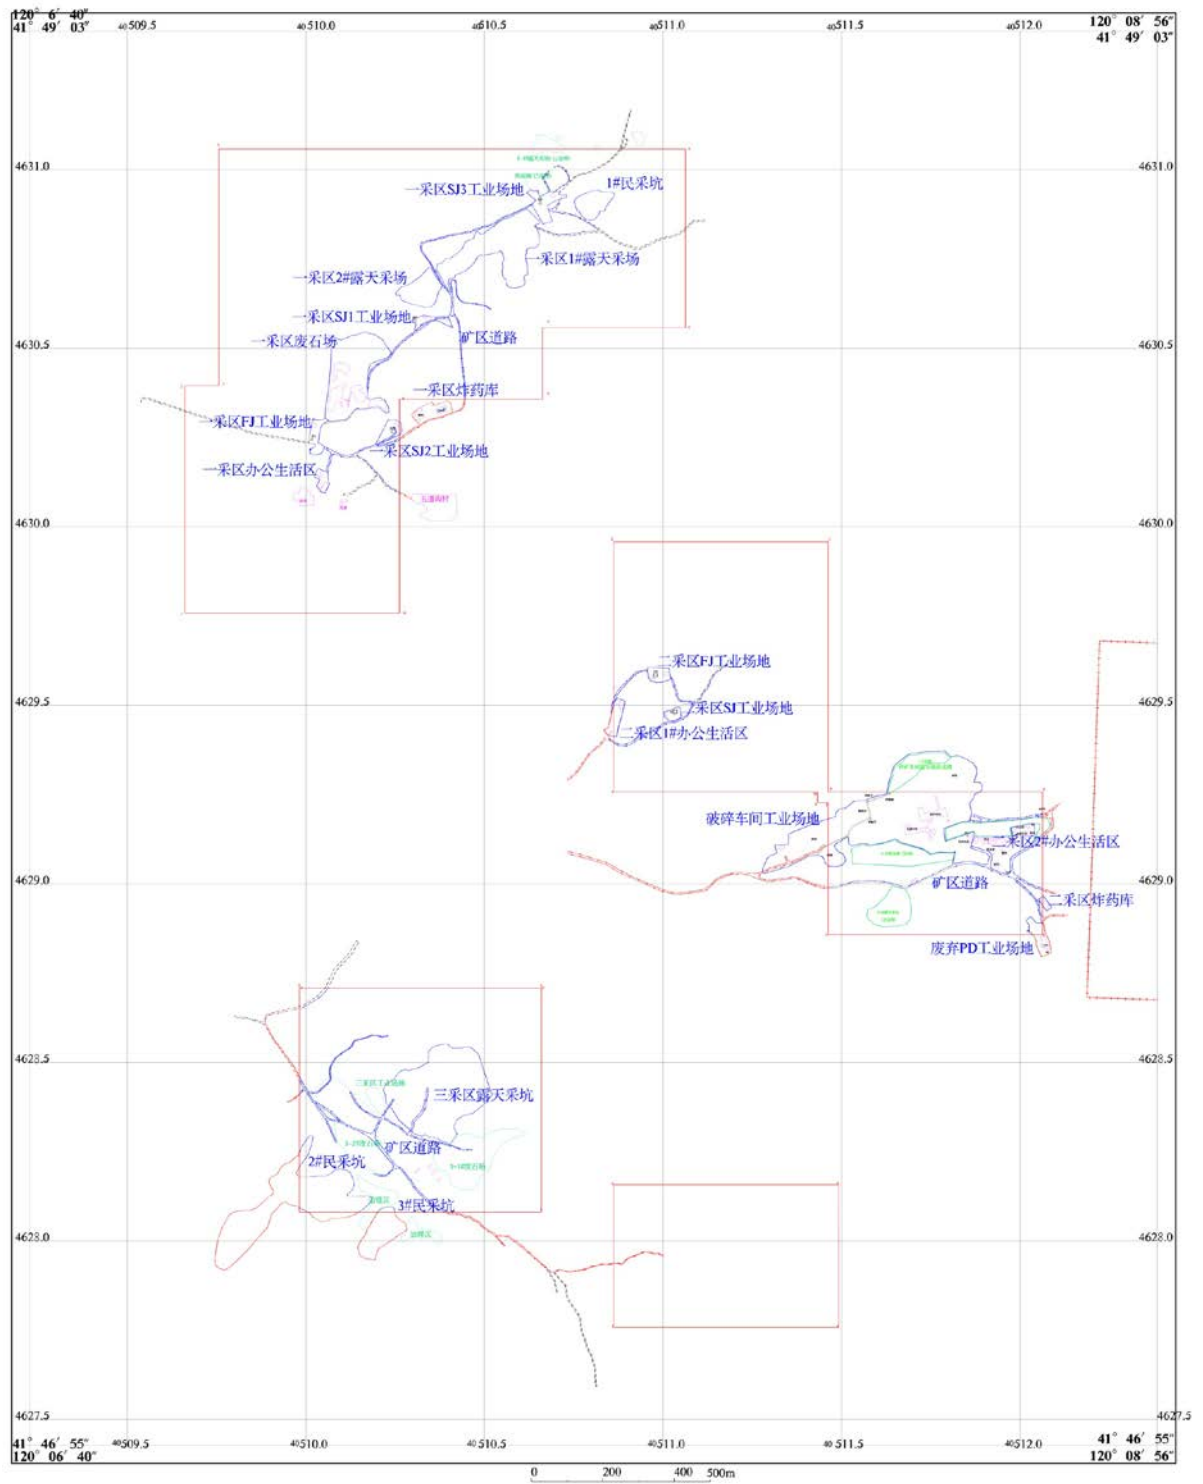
120° 6′ 40″
41° 49′ 03″
40509.5
40510.0
40510.5
40511.0
40511.5
40512.0
120° 08′ 56″
41° 49′ 03″

4631.0
4631.0
一采区SJ3工业场地
1#民采坑
一采区1#露天采场
一采区2#露天采场
一采区SJ1工业场地
矿区道路
4630.5
一采区废石场
4630.5
一采区炸药库
一采区FJ工业场地
一采区SJ2工业场地
一采区办公生活区
4630.0
4630.0

二采区FJ工业场地
4629.5
二采区SJ工业场地
4629.5
二采区1#办公生活区
破碎车间工业场地
二采区2#办公生活区
4629.0
矿区道路
4629.0
二采区炸药库
废弃PD工业场地

4628.5
4628.5
三采区露天采坑
矿区道路
2#民采坑
3#民采坑
4628.0
4628.0

4627.5
4627.5
41° 46′ 55″
120° 06′ 40″
40509.5
40510.0
40510.5
40511.0
40511.5
40512.0
41° 46′ 55″
120° 08′ 56″
0 200 400 500m